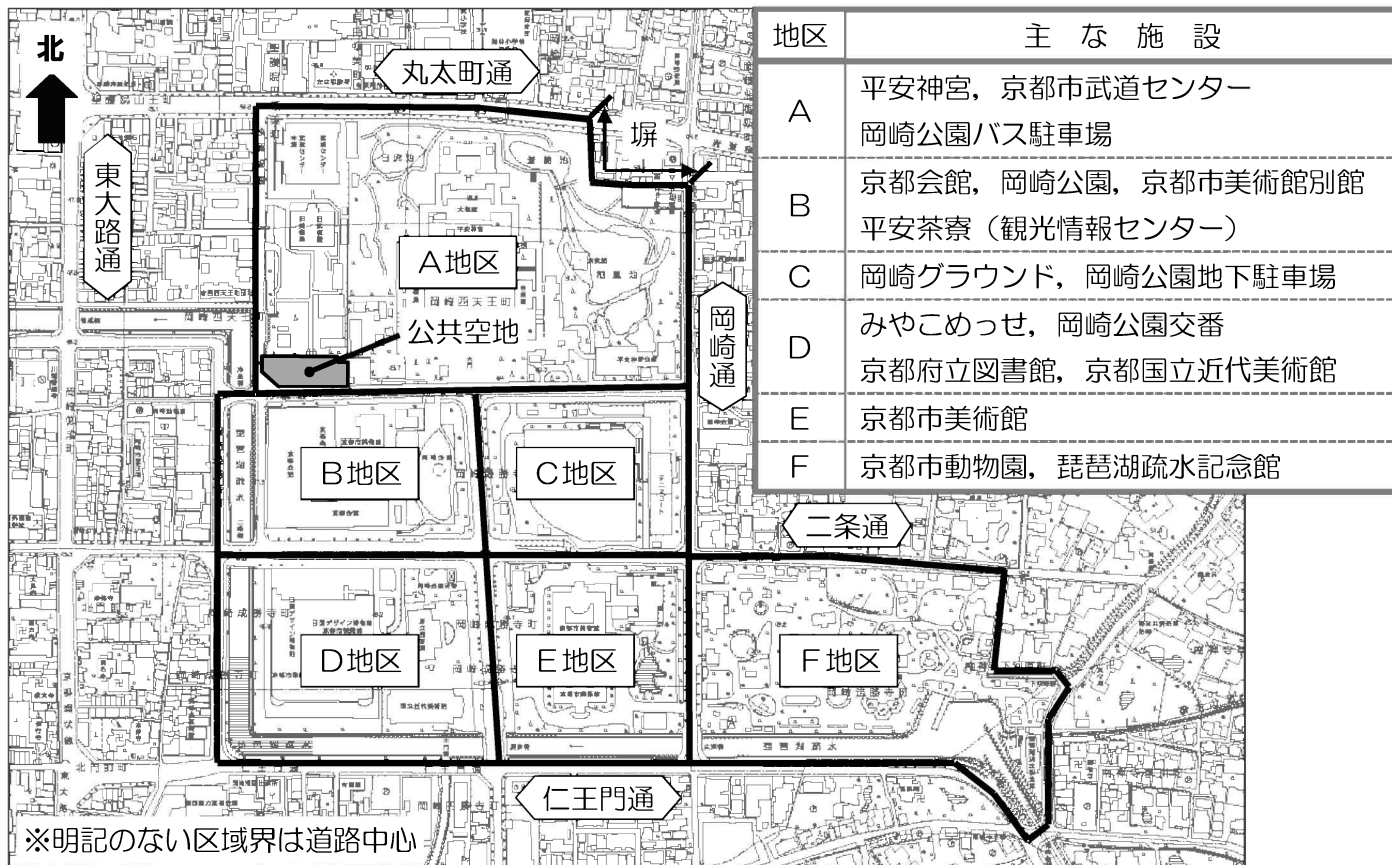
北

丸太町通

東大路通

塀

A地区

公共空地

岡崎通

B地区

C地区

二条通

D地区

E地区

F地区

仁王門通

※明記のない区域界は道路中心

| 地区 | 主な施設 |
|---|---|
| A | 平安神宮，京都市武道センター 岡崎公園バス駐車場 |
| B | 京都会館，岡崎公園，京都市美術館別館 平安茶寮（観光情報センター） |
| C | 岡崎グラウンド，岡崎公園地下駐車場 |
| D | みやこめっせ，岡崎公園交番 京都府立図書館，京都国立近代美術館 |
| E | 京都市美術館 |
| F | 京都市動物園，琵琶湖疏水記念館 |